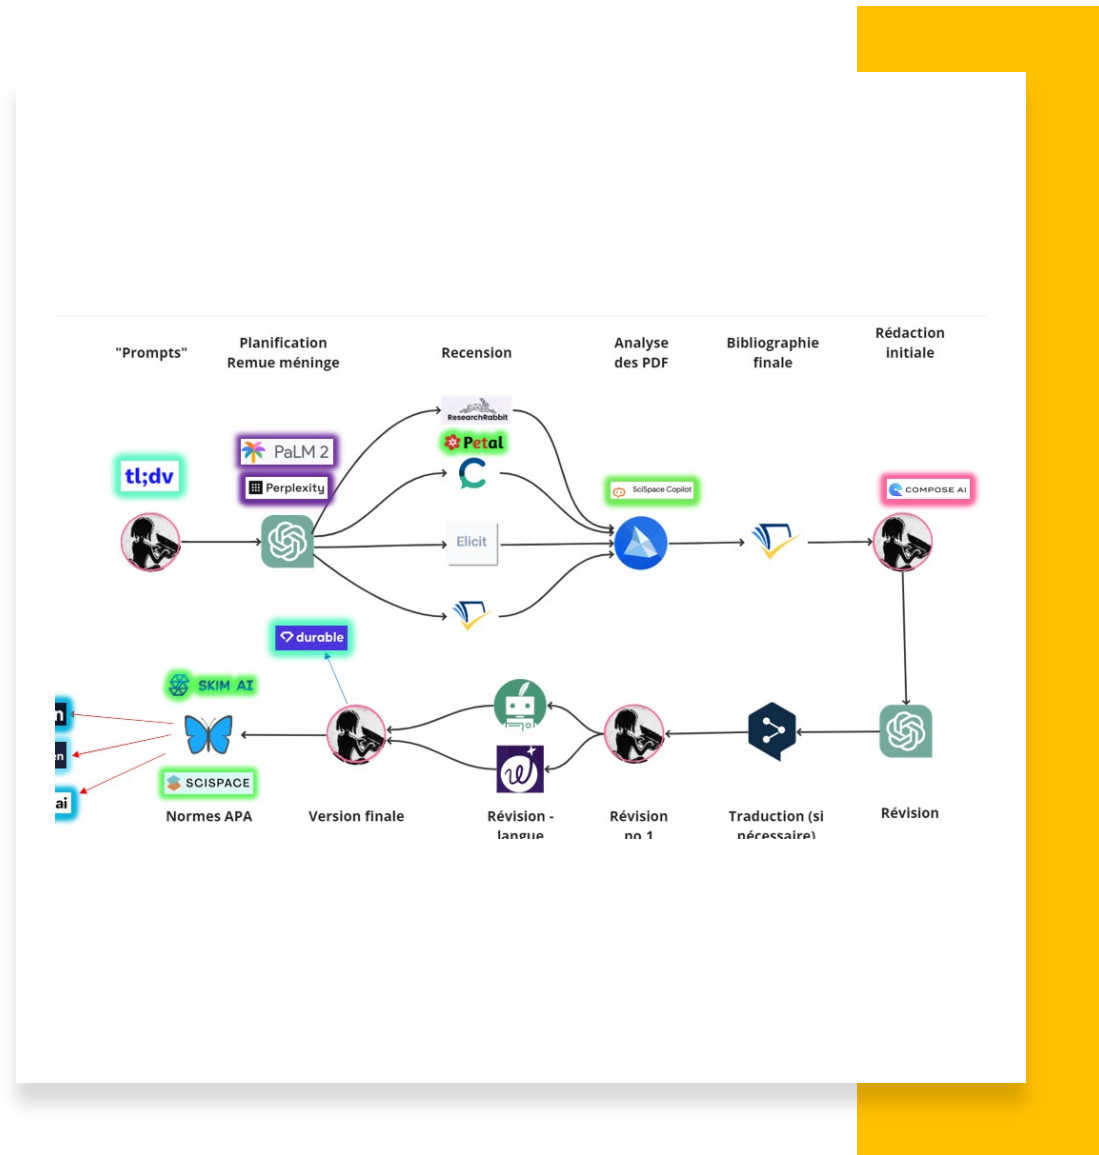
"Prompts"

Planification
Remue méninge

Recension

Analyse
des PDF

Bibliographie
finale

Rédaction
initiale

tl;dv

PaLM 2

Perplexity

ResearchRabbit

Petal

Elicit

SciSpace Copilot

COMPOSE AI

durable

SKIM AI

SCISPACE

n

n

ai

Normes APA

Version finale

Révision - langue

Révision no 1

Traduction (si nécessaire)

Révision